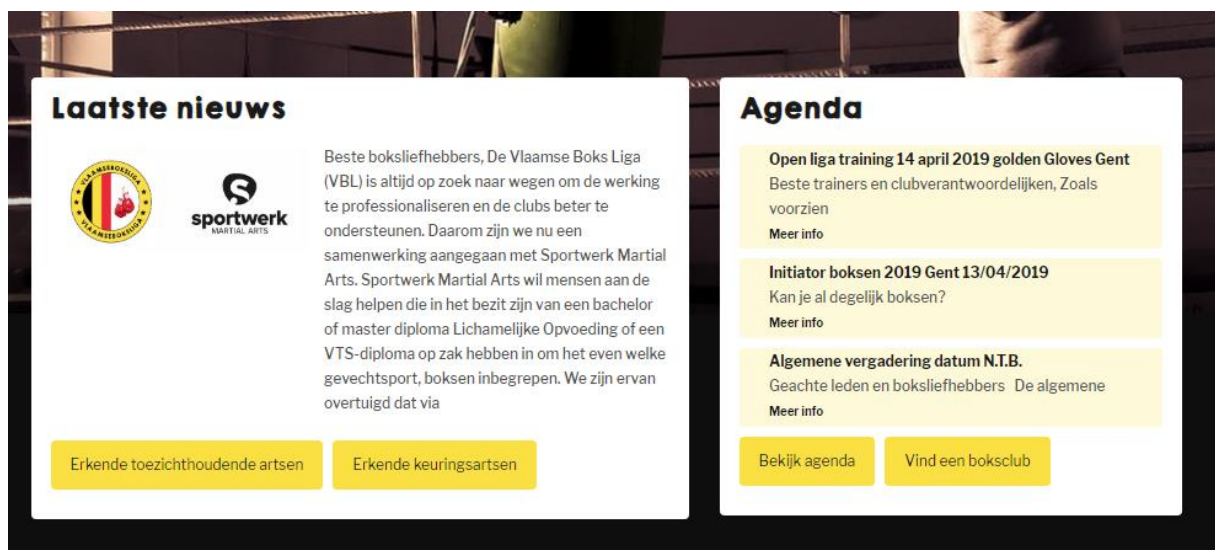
Laatste nieuws

VLAAMSEBOKSLIGA VLAAMSEBOKSLIGA

sportwerk MARTIAL ARTS

Beste boksliefhebbers, De Vlaamse Boks Liga (VBL) is altijd op zoek naar wegen om de werking te professionaliseren en de clubs beter te ondersteunen. Daarom zijn we nu een samenwerking aangegaan met Sportwerk Martial Arts. Sportwerk Martial Arts wil mensen aan de slag helpen die in het bezit zijn van een bachelor of master diploma Lichamelijke Opvoeding of een VTS-diploma op zak hebben in om het even welke gevechtsport, boksen inbegrepen. We zijn ervan overtuigd dat via

Erkende toezichthoudende artsen

Erkende keuringsartsen

Agenda

Open liga training 14 april 2019 golden Gloves Gent
Beste trainers en clubverantwoordelijken, Zoals voorzien
Meer info

Initiator boksen 2019 Gent 13/04/2019
Kan je al degelijk boksen?
Meer info

Algemene vergadering datum N.T.B.
Geachte leden en boksliefhebbers De algemene
Meer info

Bekijk agenda

Vind een boksclub